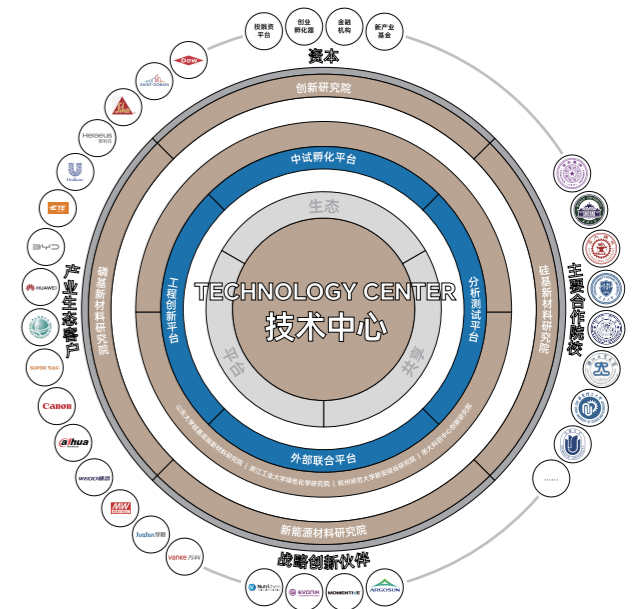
投融资平台
创业孵化器
金融机构
新产业基金
资本
创新研究院
中试孵化平台
生态
TECHNOLOGY CENTER
技术中心
工程创新平台
分析测试平台
平台
共享
外部联合平台
山东大学硅基新材料研究院 | 浙江工业大学德清化学研究院 | 杭州师范大学有机硅研究院 | 华东理工大学研究院
磷基新材料研究院
硅基新材料研究院
新能源材料研究院
产业生态客户
主要合作院校
战略创新伙伴
DOW
SAINT-GOBAIN
Heraeus
Unilever
BYD
HUAWEI
SUPOR
Canon
alhua
MW
vanke 万科
Nutrichem
EVONIK
MOMENTIVE
ARGOSUN
......